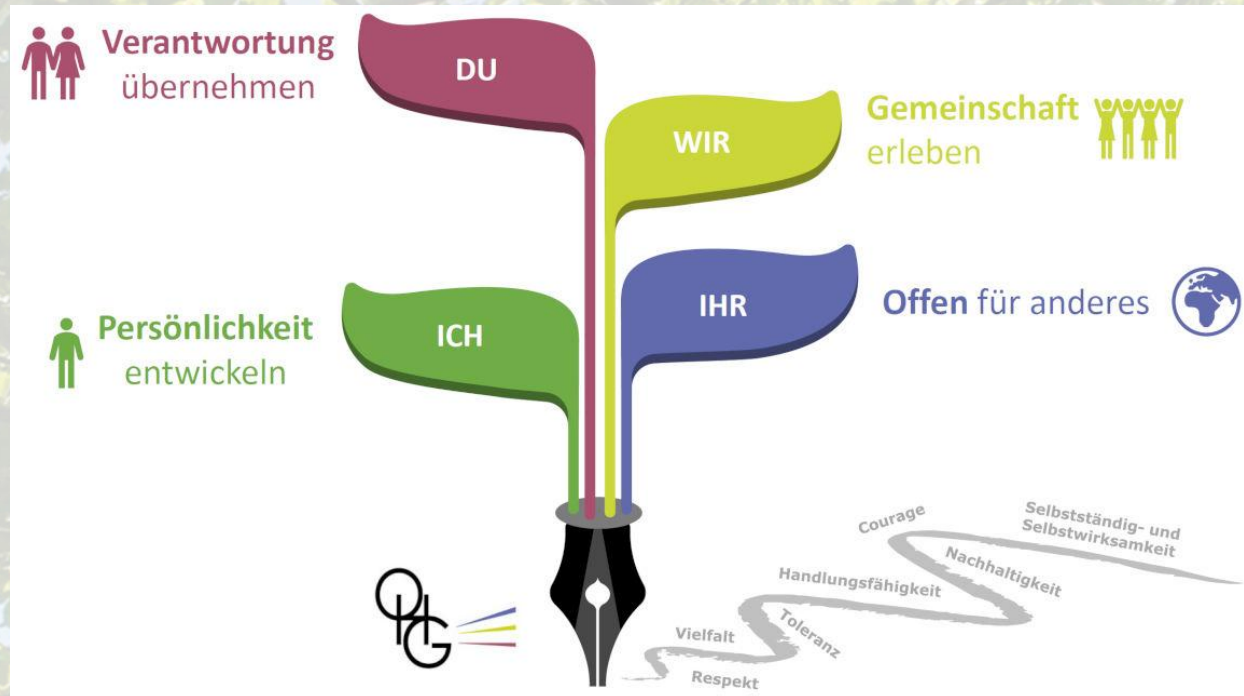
Verantwortung übernehmen

DU

WIR

Gemeinschaft erleben

IHR

Offen für anderes

ICH

Persönlichkeit entwickeln

OHG

Respekt

Vielfalt

Toleranz

Handlungsfähigkeit

Courage

Nachhaltigkeit

Selbstständig- und Selbstwirksamkeit